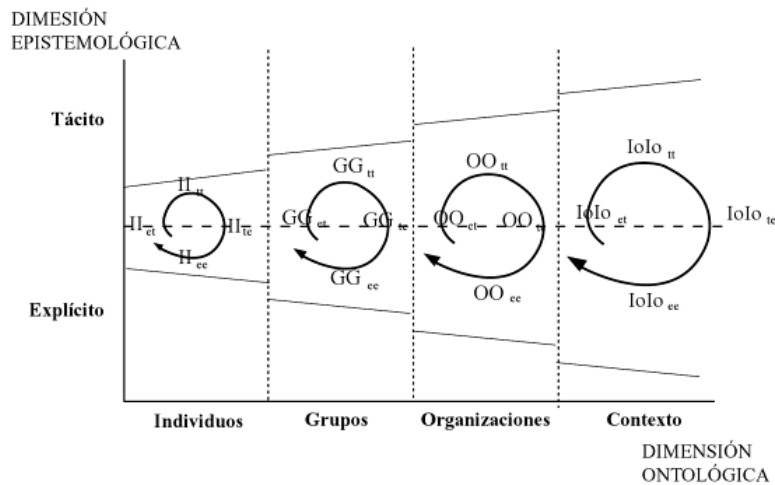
DIMESIÓN EPISTEMOLÓGICA

Tácito

Explícito

$II_{tt}$

$II_{et}$

$II_{te}$

$II_{ee}$

$GG_{tt}$

$GG_{et}$

$GG_{te}$

$GG_{ee}$

$OO_{tt}$

$OO_{et}$

$OO_{te}$

$OO_{ee}$

$IoIo_{tt}$

$IoIo_{et}$

$IoIo_{te}$

$IoIo_{ee}$

Individuos | Grupos | Organizaciones | Contexto

DIMENSIÓN ONTOLÓGICA